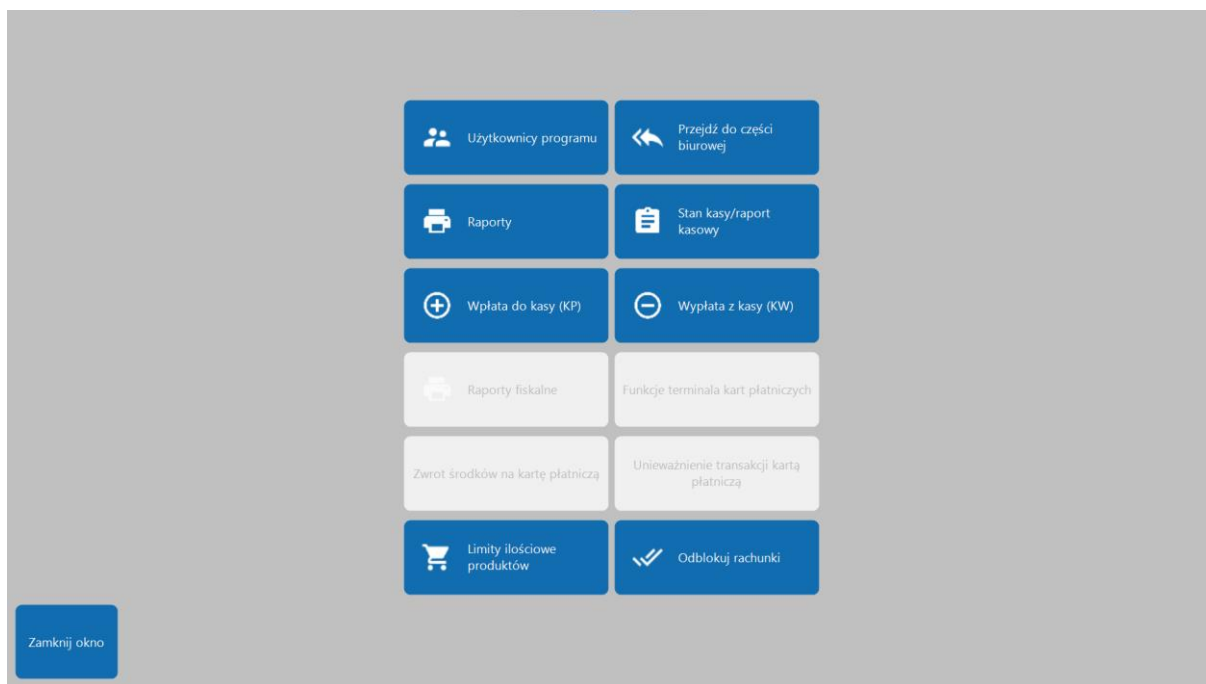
Użytkownicy programu

Przejdź do części biurowej

Raporty

Stan kasy/raport kasowy

Wpłata do kasy (KP)

Wypłata z kasy (KW)

Raporty fiskalne

Funkcje terminala kart płatniczych

Zwrot środków na kartę płatniczą

Unieważnienie transakcji kartą płatniczą

Limity ilościowe produktów

Odblokuj rachunki

Zamknij okno